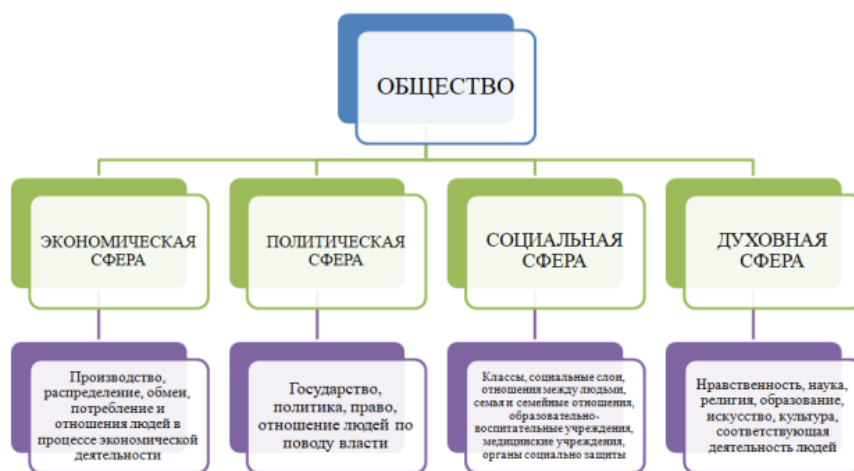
ОБЩЕСТВО

ЭКОНОМИЧЕСКАЯ СФЕРА

ПОЛИТИЧЕСКАЯ СФЕРА

СОЦИАЛЬНАЯ СФЕРА

ДУХОВНАЯ СФЕРА

Производство, распределение, обмен, потребление и отношения людей в процессе экономической деятельности

Государство, политика, право, отношение людей по поводу власти

Классы, социальные слои, отношения между людьми, семья и семейные отношения, образовательно-воспитательные учреждения, медицинские учреждения, органы социально защиты

Нравственность, наука, религия, образование, искусство, культура, соответствующая деятельность людей